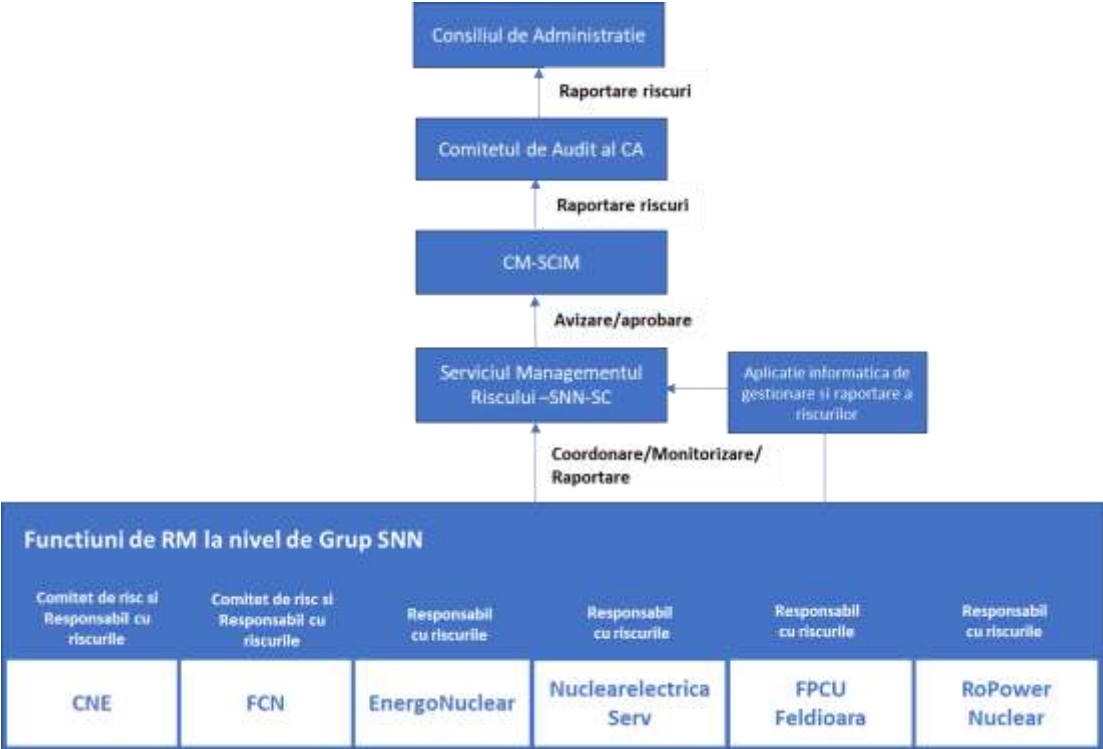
Consiliul de Administratie

Raportare riscuri

Comitetul de Audit al CA

Raportare riscuri

CM-SCIM

Avizare/aprobare

Serviciul Managementul Riscului –SNN-SC

Aplicatie informatica de gestionare si raportare a riscurilor

Coordonare/Monitorizare/ Raportare

Functiuni de RM la nivel de Grup SNN

Comitet de risc si Responsabil cu riscurile

Comitet de risc si Responsabil cu riscurile

Responsabil cu riscurile

Responsabil cu riscurile

Responsabil cu riscurile

Responsabil cu riscurile

CNE

FCN

EnergoNuclear

Nuclearelectrica Serv

FPCU Feldioara

RoPower Nuclear